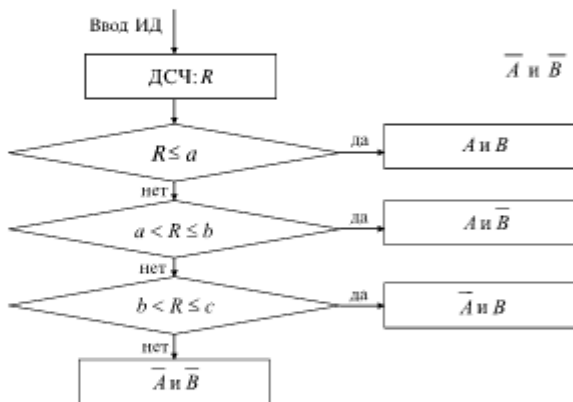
Ввод ИД

ДСЧ: $R$

$\overline{A}$ и $\overline{B}$

$R \leq a$

да

$A$ и $B$

нет

$a < R \leq b$

да

$A$ и $\overline{B}$

нет

$b < R \leq c$

да

$\overline{A}$ и $B$

нет

$\overline{A}$ и $\overline{B}$